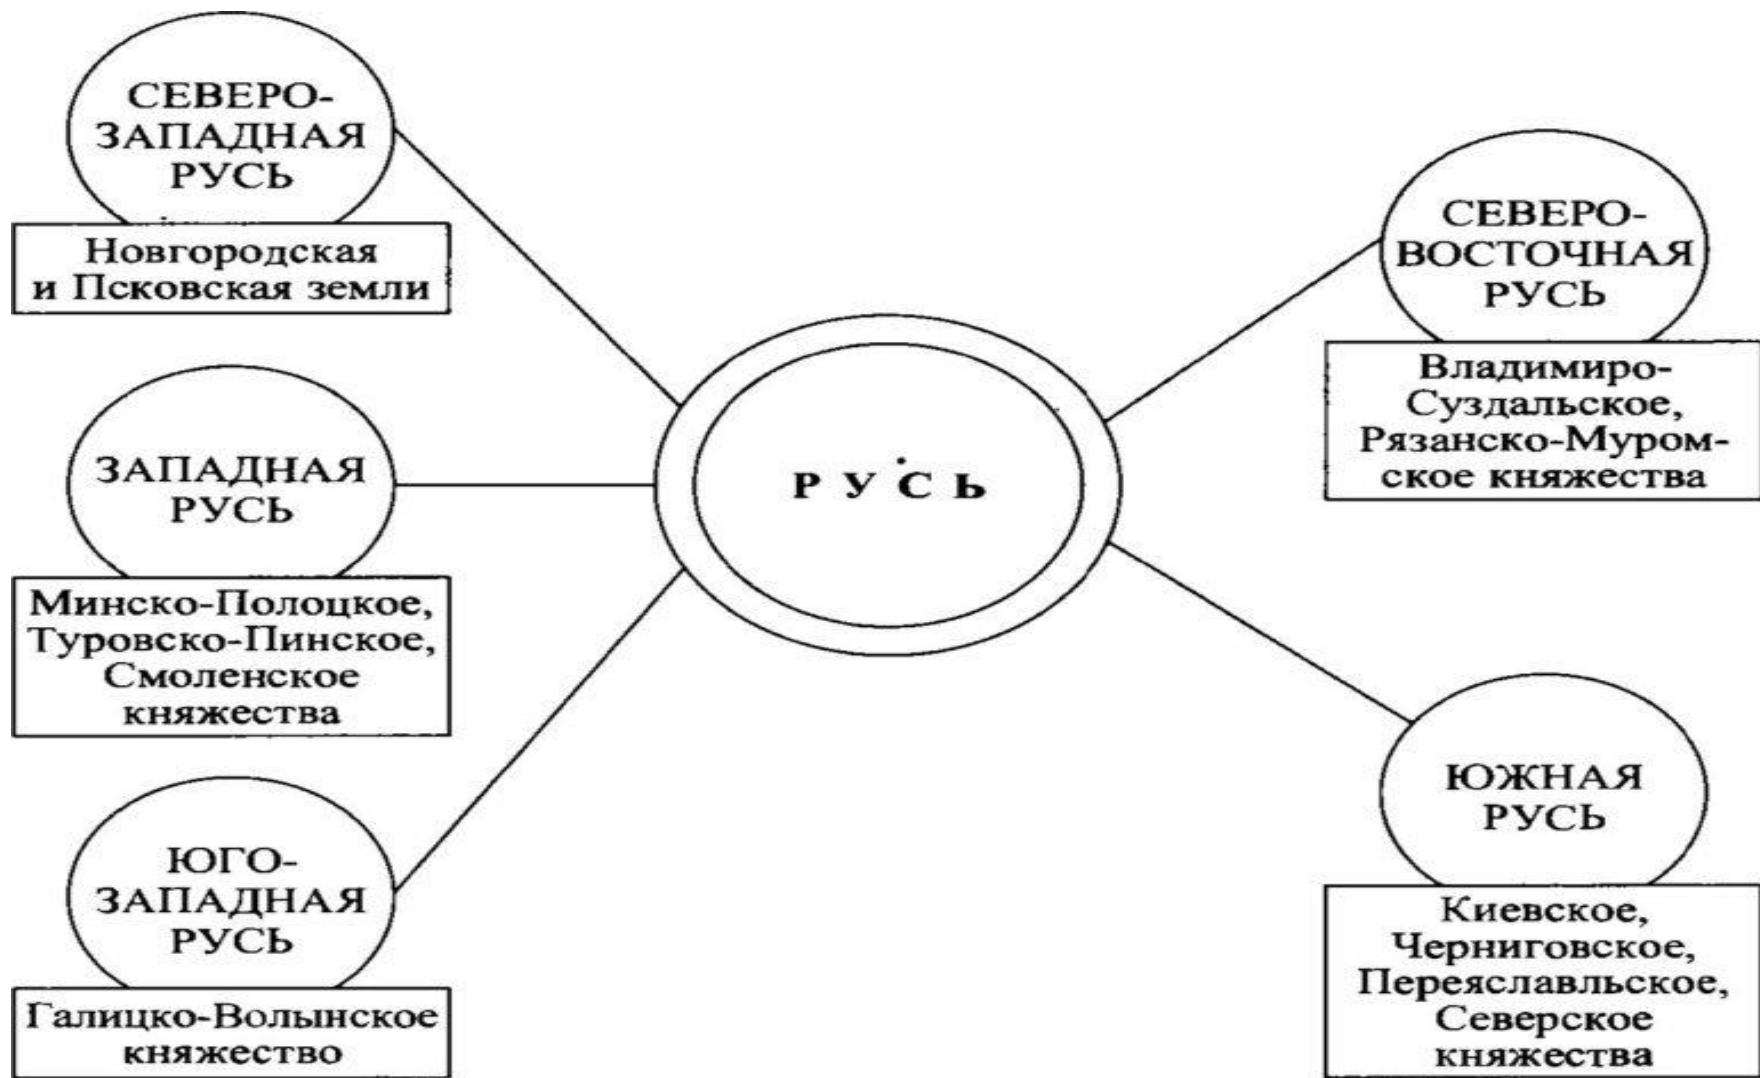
СЕВЕРО-ЗАПАДНАЯ РУСЬ

Новгородская и Псковская земли

ЗАПАДНАЯ РУСЬ

Минско-Полоцкое, Туровско-Пинское, Смоленское княжества

ЮГО-ЗАПАДНАЯ РУСЬ

Галицко-Волынское княжество

РУСЬ

СЕВЕРО-ВОСТОЧНАЯ РУСЬ

Владимиро-Суздальское, Рязанско-Муромское княжества

ЮЖНАЯ РУСЬ

Киевское, Черниговское, Переяславльское, Северское княжества